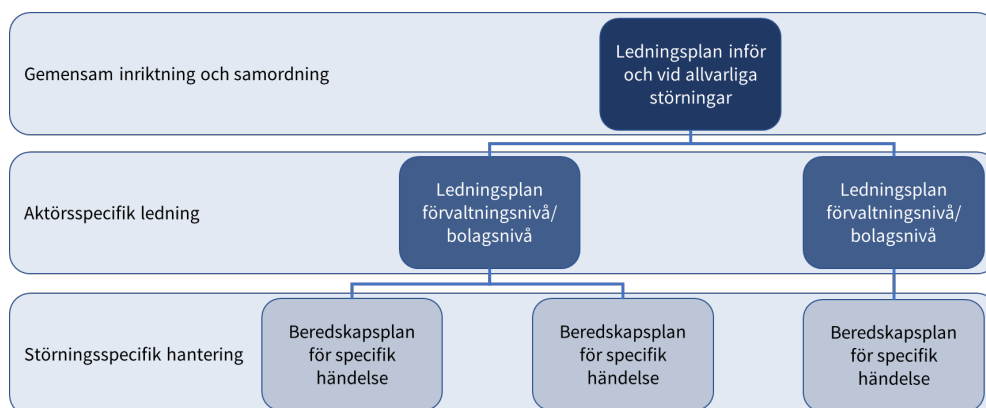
Gemensam inriktning och samordning

Ledningsplan inför och vid allvarliga störningar

Aktörsspecifik ledning

Ledningsplan förvaltningsnivå/ bolagsnivå

Ledningsplan förvaltningsnivå/ bolagsnivå

Störningsspecifik hantering

Beredskapsplan för specifik händelse

Beredskapsplan för specifik händelse

Beredskapsplan för specifik händelse